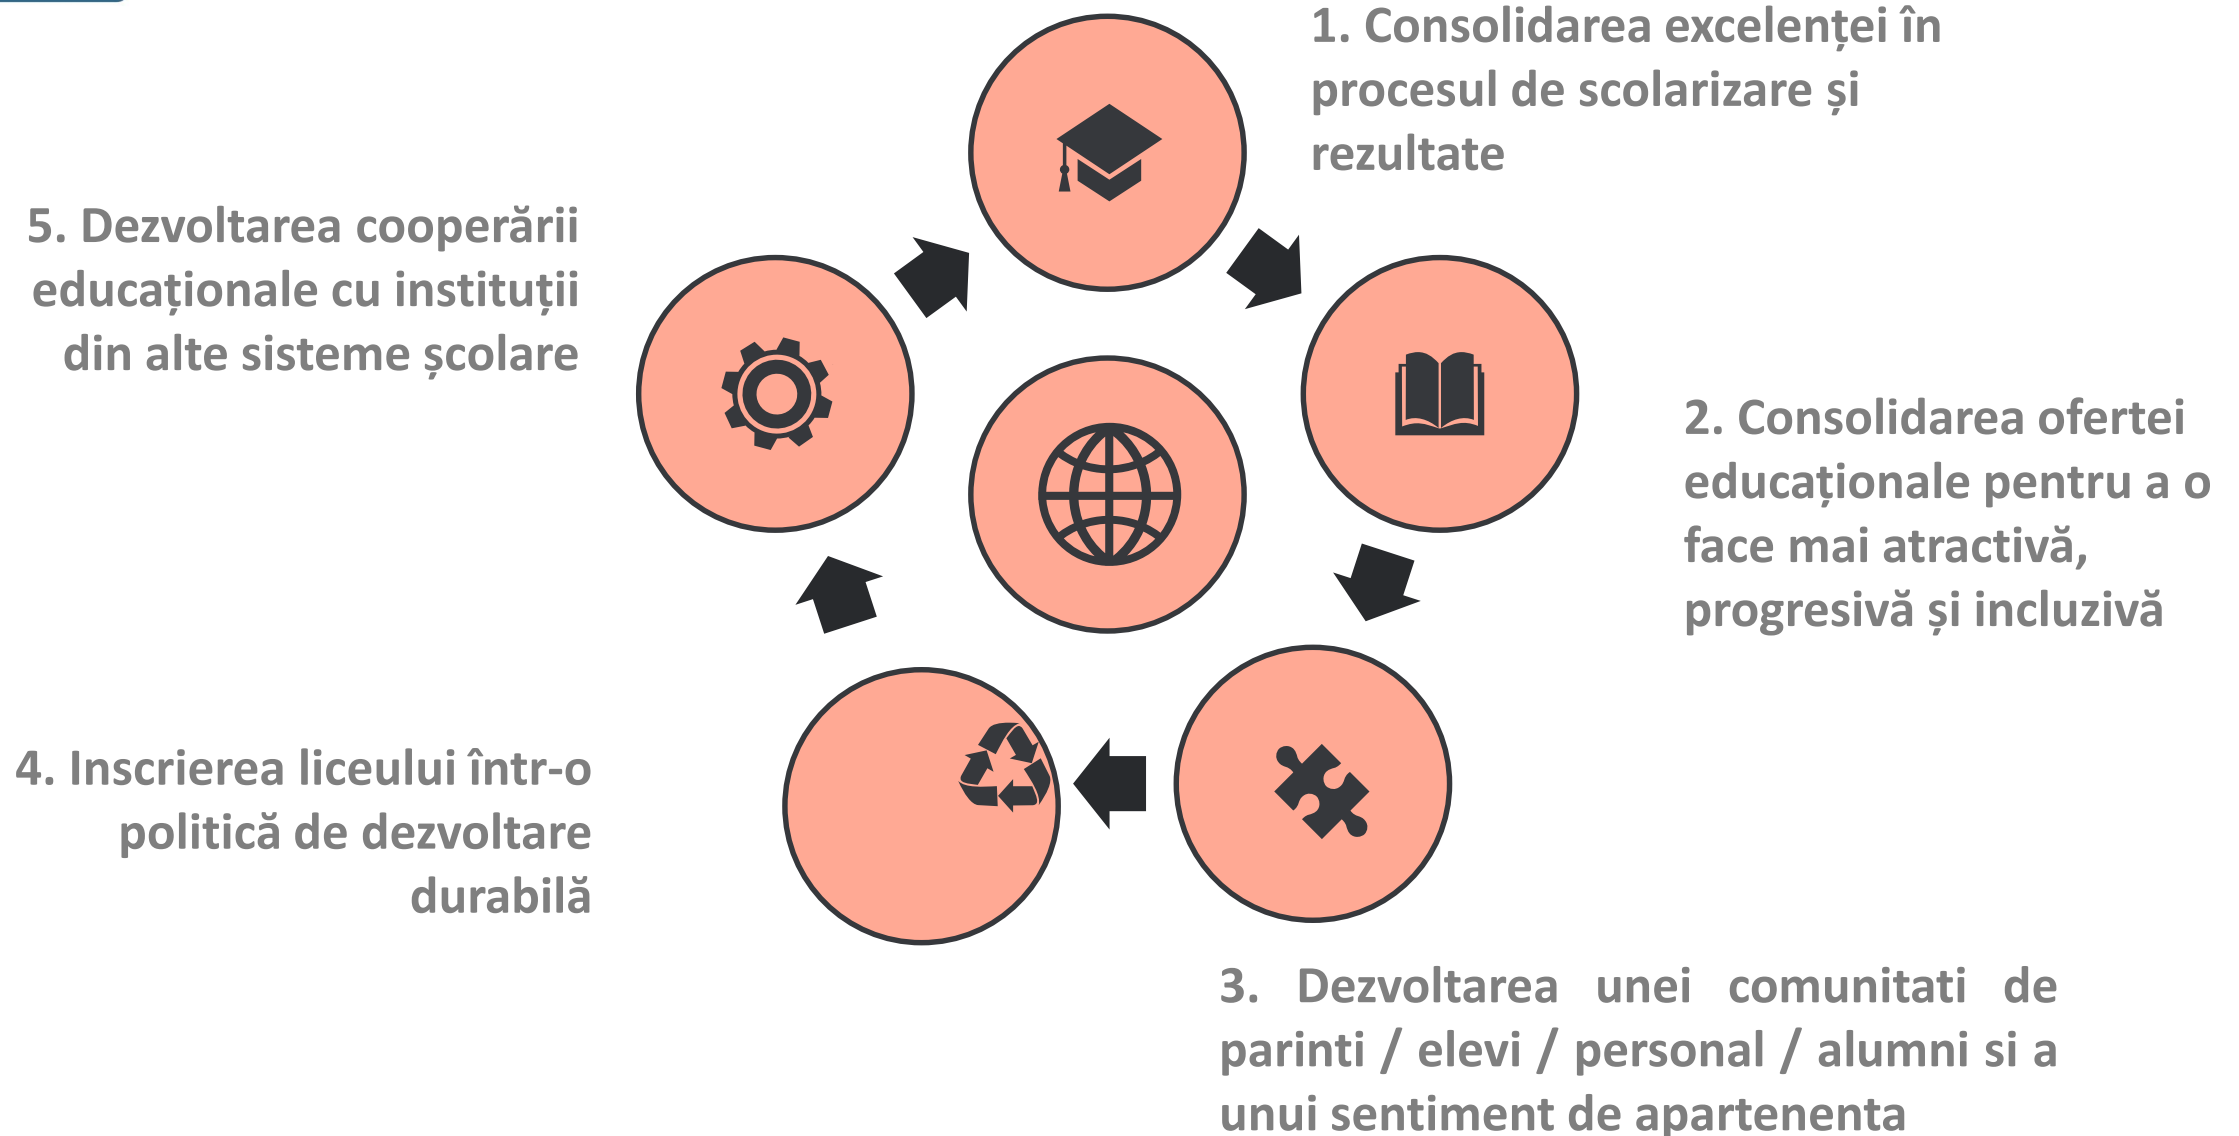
1. Consolidarea excelenței în procesul de scolarizare și rezultate

5. Dezvoltarea cooperării educaționale cu instituții din alte sisteme școlare

2. Consolidarea ofertei educaționale pentru a o face mai atractivă, progresivă și incluzivă

4. Inscrierea liceului într-o politică de dezvoltare durabilă

3. Dezvoltarea unei comunitati de parinti / elevi / personal / alumni si a unui sentiment de apartenenta